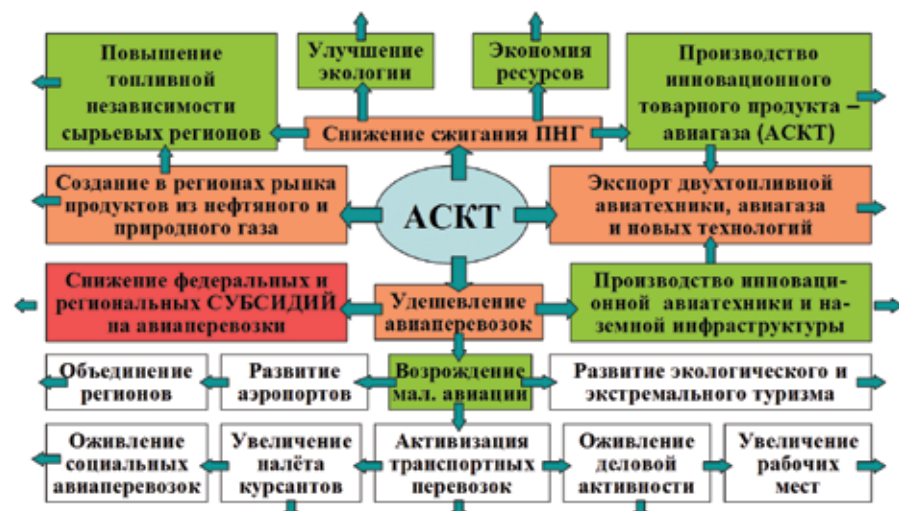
Улучшение экологии

Экономия ресурсов

Повышение топливной независимости сырьевых регионов

Производство инновационного товарного продукта – авиагаза (АСКТ)

Снижение сжигания ПНГ

Создание в регионах рынка продуктов из нефтяного и природного газа

АСКТ

Экспорт двухтопливной авиатехники, авиагаза и новых технологий

Снижение федеральных и региональных СУБСИДИЙ на авиаперевозки

Удешевление авиаперевозок

Производство инновационной авиатехники и наземной инфраструктуры

Объединение регионов

Развитие аэропортов

Возрождение мал. авиации

Развитие экологического и экстремального туризма

Оживление социальных авиаперевозок

Увеличение налёта курсантов

Активизация транспортных перевозок

Оживление деловой активности

Увеличение рабочих мест